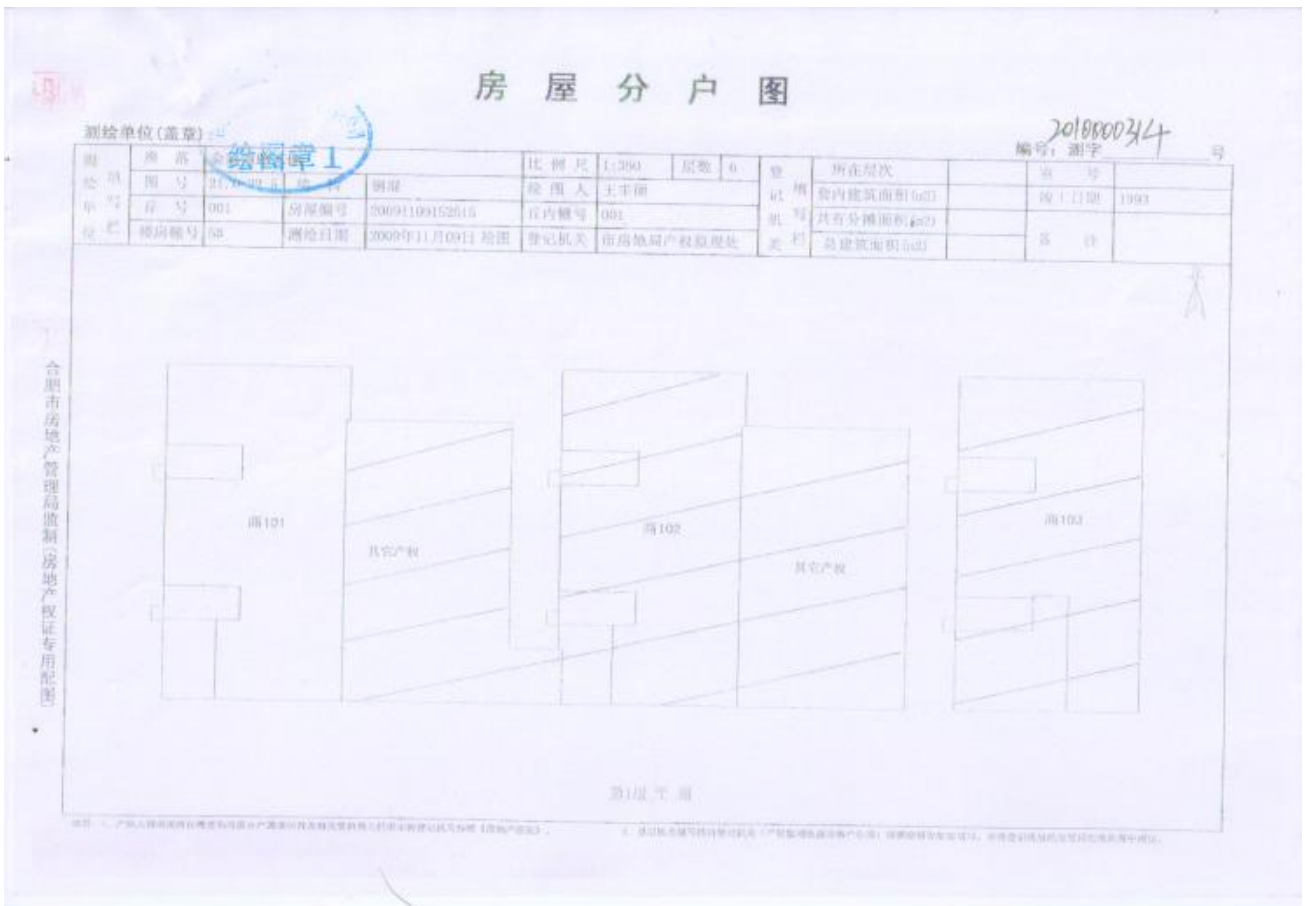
房 屋 分 户 图

测绘单位(盖章) 绘图章1

编号: 测字 2010800314 号

| 测绘单位 | 填写栏 | 座落 | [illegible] | | | 比例尺 | 1:390 | 层数 | 6 | 登记机关 | 填写栏 | 所在层次 | | 审号 | |
|---|---|---|---|---|---|---|---|---|---|---|---|---|---|---|---|
| | | 图号 | 21.0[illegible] | 结构 | 钢混 | 绘图人 | 王丰南 | | | | | 套内建筑面积(m2) | | 竣工日期 | 1993 |
| | | 户号 | 001 | 房屋编号 | 20091109152615 | 户内编号 | 001 | | | | | 共有分摊面积(m2) | | 备注 | |
| | | 楼房幢号 | 58 | 测绘日期 | 2009年11月09日 绘图 | 登记机关 | 市房地局产权监理处 | | | | | 总建筑面积(m2) | | | |

北

商101

其它产权

商102

其它产权

商103

第1层 平 面

合肥市房地产管理局监制(房地产权证专用配图)

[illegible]